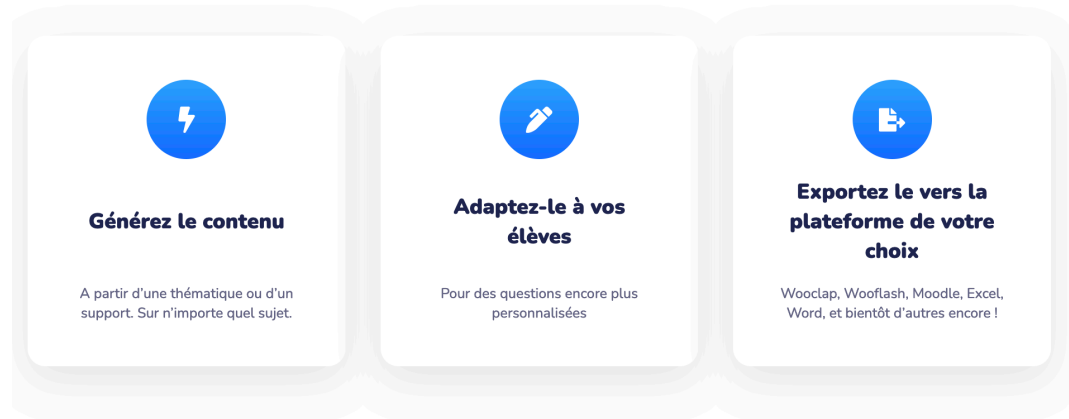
Générez le contenu

A partir d'une thématique ou d'un support. Sur n'importe quel sujet.

Adaptez-le à vos élèves

Pour des questions encore plus personnalisées

Exportez le vers la plateforme de votre choix

Wooclap, Wooflash, Moodle, Excel, Word, et bientôt d'autres encore !